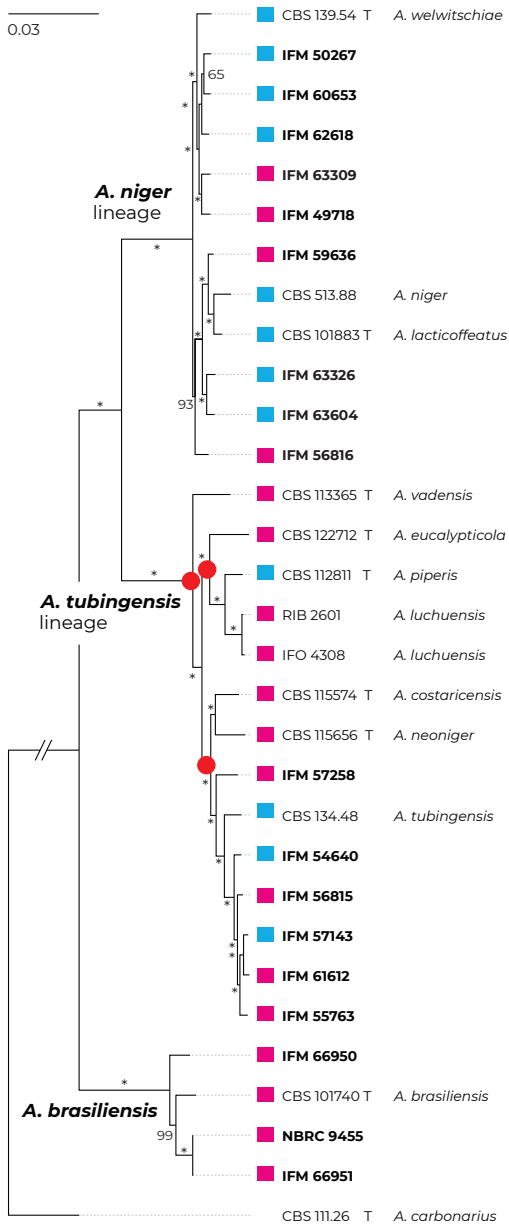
0.03

A. niger lineage

A. tubingensis lineage

A. brasiliensis

CBS 139.54 T A. welwitschiae
IFM 50267
IFM 60653
IFM 62618
IFM 63309
IFM 49718
IFM 59636
CBS 513.88 A. niger
CBS 101883 T A. lacticoffeatus
IFM 63326
IFM 63604
IFM 56816
CBS 113365 T A. vadensis
CBS 122712 T A. eucalypticola
CBS 112811 T A. piperis
RIB 2601 A. luchuensis
IFO 4308 A. luchuensis
CBS 115574 T A. costaricensis
CBS 115656 T A. neoniger
IFM 57258
CBS 134.48 A. tubingensis
IFM 54640
IFM 56815
IFM 57143
IFM 61612
IFM 55763
IFM 66950
CBS 101740 T A. brasiliensis
NBRC 9455
IFM 66951
CBS 111.26 T A. carbonarius

65
93
99
* * * * * * * * * * * * * * * * * * * * * * * * * * *